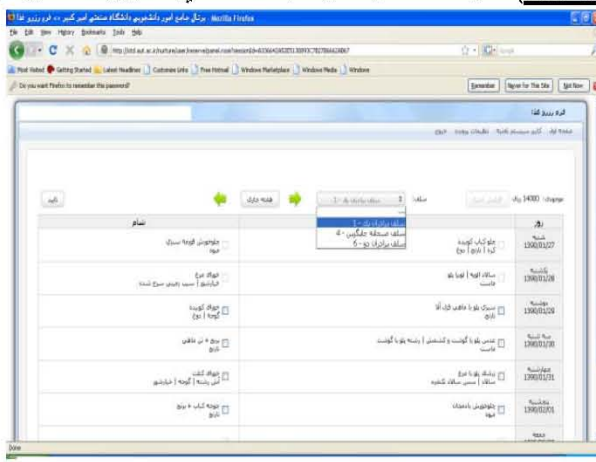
پرتال جامع امور دانشجویی دانشگاه صنعتی امیرکبیر => فرم رزرو غذا - Mozilla Firefox

File Edit View History Bookmarks Tools Help

Most Visited Getting Started Latest Headlines Customize Links Free Hotmail Windows Marketplace Windows Media Windows

Do you want Firefox to remember the password?

Remember Never for This Site Not Now

فرم رزرو غذا

صفحه اول کاربر سیستم تغذیه تنظیمات پروفایل خروج

موجودی: 14300 ریال

سلف: 1 - A-Iran-Bar...

سلف برادران نو - 1
سلف محمدی دانشجویی - 4
سلف برادران دو - 5

هفته جاری

تایید

| روز | ناهار | شام |
|---|---|---|
| شنبه 1390/01/27 | چلو کباب کوبیده کره \| دوغ \| نان | چلوخورش قورمه سبزی ماست |
| یکشنبه 1390/01/28 | سالاد الویه \| لوبیا پلو ماست | خوراک مرغ خیارشور \| سیب زمینی سرخ شده |
| دوشنبه 1390/01/29 | سبزی پلو با ماهی قزل آلا نارنج | خوراک کوبیده گوجه \| دوغ |
| سه شنبه 1390/01/30 | عدس پلو با گوشت و کشمش \| ژله \| لوبیا پلو با گوشت ماست | عدس پلو با ماهی نارنج |
| چهارشنبه 1390/01/31 | زرشک پلو با مرغ سالاد \| سس سالاد کشک | خوراک کتلت نان \| گوجه \| خیارشور |
| پنجشنبه 1390/02/01 | چلوخورش بادمجان ماست | جوجه کباب با برنج نارنج |

Done